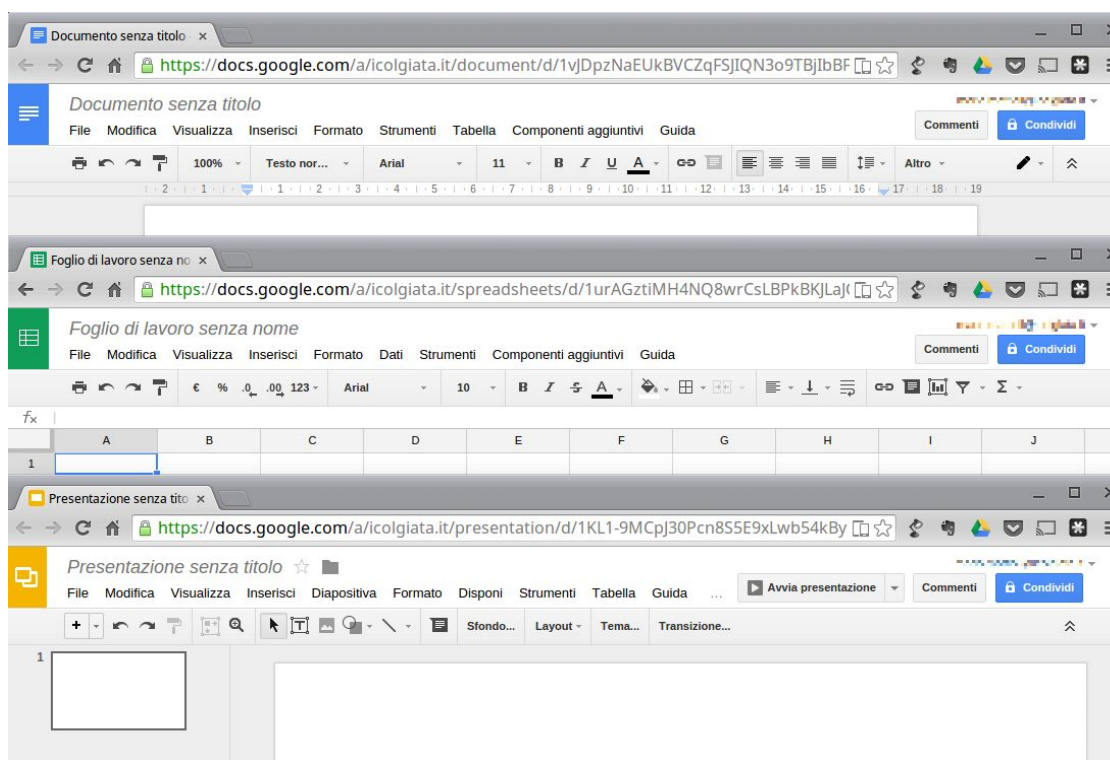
Documento senza titolo ×

https://docs.google.com/a/icolgiata.it/document/d/1vJDpzNaEUkBVCZqFSJIQN3o9TBjIbBF

Documento senza titolo

File Modifica Visualizza Inserisci Formato Strumenti Tabella Componenti aggiuntivi Guida

Commenti Condividi

100% Testo nor... Arial 11 B I U A Altro

2 1 1 2 3 4 5 6 7 8 9 10 11 12 13 14 15 16 17 18 19

Foglio di lavoro senza no ×

https://docs.google.com/a/icolgiata.it/spreadsheets/d/1urAGztiMH4NQ8wrCsLBPkBKJLaJ(

Foglio di lavoro senza nome

File Modifica Visualizza Inserisci Formato Dati Strumenti Componenti aggiuntivi Guida

Commenti Condividi

€ % .0 .00 123 Arial 10 B I S A Σ

$f_x$

| | A | B | C | D | E | F | G | H | I | J |
|---|---|---|---|---|---|---|---|---|---|---|
| 1 | | | | | | | | | | |

Presentazione senza tito ×

https://docs.google.com/a/icolgiata.it/presentation/d/1KL1-9MCpJ30Pcn8S5E9xLwb54kBy

Presentazione senza titolo

File Modifica Visualizza Inserisci Diapositiva Formato Disponi Strumenti Tabella Guida ...

Avvia presentazione Commenti Condividi

Sfondo... Layout Tema... Transizione...

1